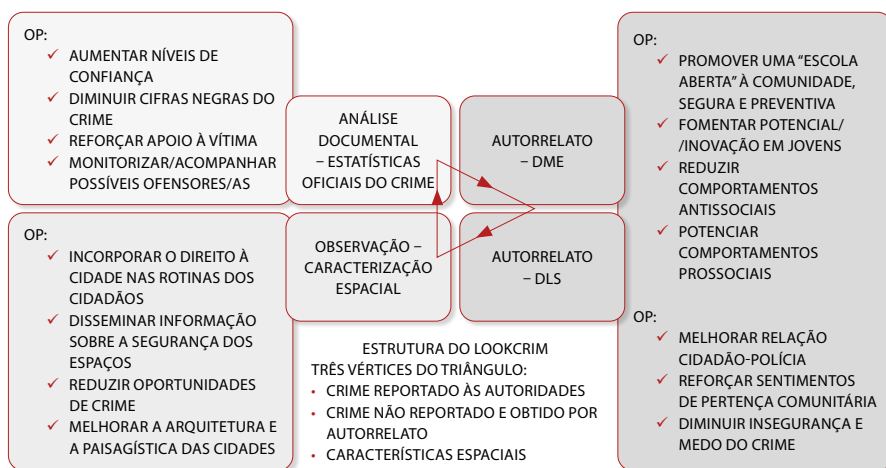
OP:
✓ AUMENTAR NÍVEIS DE CONFIANÇA
✓ DIMINUIR CIFRAS NEGRAS DO CRIME
✓ REFORÇAR APOIO À VÍTIMA
✓ MONITORIZAR/ACOMPANHAR POSSÍVEIS OFENSORES/AS

OP:
✓ INCORPORAR O DIREITO À CIDADE NAS ROTINAS DOS CIDADÃOS
✓ DISSEMINAR INFORMAÇÃO SOBRE A SEGURANÇA DOS ESPAÇOS
✓ REDUZIR OPORTUNIDADES DE CRIME
✓ MELHORAR A ARQUITETURA E A PAISAGÍSTICA DAS CIDADES

ANÁLISE DOCUMENTAL – ESTATÍSTICAS OFICIAIS DO CRIME

AUTORRELATO – DME

OBSERVAÇÃO – CARACTERIZAÇÃO ESPACIAL

AUTORRELATO – DLS

ESTRUTURA DO LOOKCRIM
TRÊS VÉRTICES DO TRIÂNGULO:
• CRIME REPORTADO ÀS AUTORIDADES
• CRIME NÃO REPORTADO E OBTIDO POR AUTORRELATO
• CARACTERÍSTICAS ESPACIAIS

OP:
✓ PROMOVER UMA "ESCOLA ABERTA" À COMUNIDADE, SEGURA E PREVENTIVA
✓ FOMENTAR POTENCIAL/ /INOVAÇÃO EM JOVENS
✓ REDUZIR COMPORTAMENTOS ANTISSOCIAIS
✓ POTENCIAR COMPORTAMENTOS PROSSOCIAIS

OP:
✓ MELHORAR RELAÇÃO CIDADÃO-POLÍCIA
✓ REFORÇAR SENTIMENTOS DE PERTENÇA COMUNITÁRIA
✓ DIMINUIR INSEGURANÇA E MEDO DO CRIME